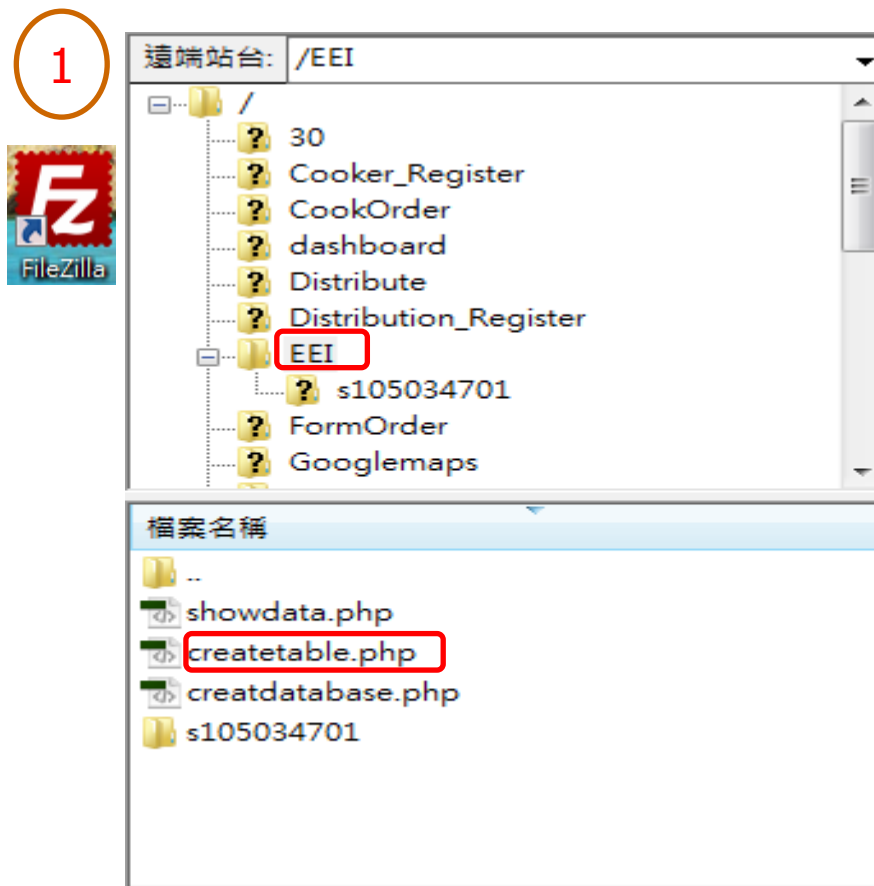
1

FileZilla

遠端站台: /EEI

/
30
Cooker_Register
CookOrder
dashboard
Distribute
Distribution_Register
EEI
s105034701
FormOrder
Googlemaps

檔案名稱
..
showdata.php
createtable.php
creatdatabase.php
s105034701